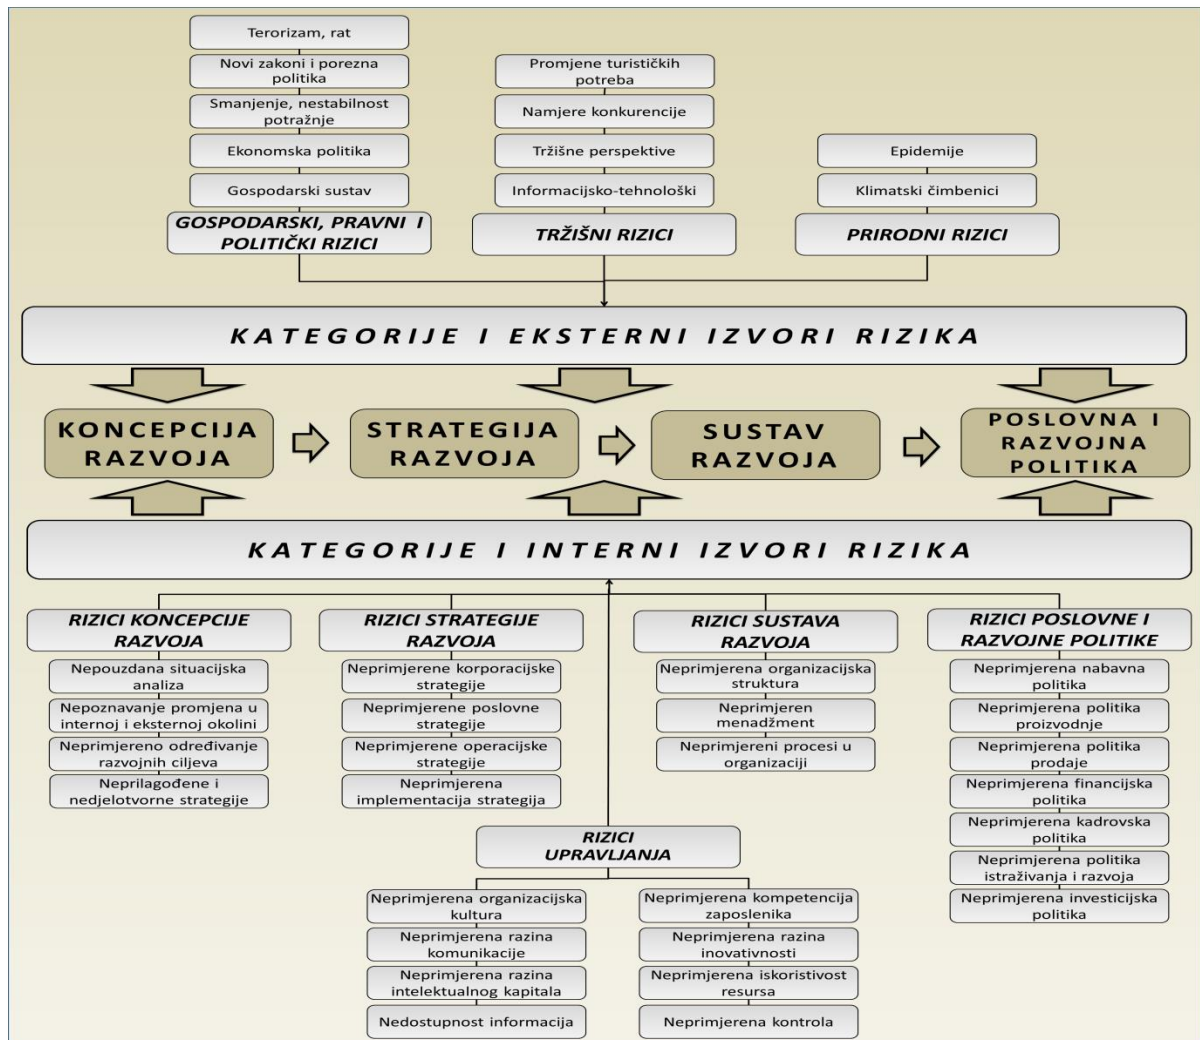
Terorizam, rat

Novi zakoni i porezna politika

Smanjenje, nestabilnost potražnje

Ekonomska politika

Gospodarski sustav

GOSPODARSKI, PRAVNI I POLITIČKI RIZICI

Promjene turističkih potreba

Namjere konkurencije

Tržišne perspektive

Informacijsko-tehnološki

TRŽIŠNI RIZICI

Epidemije

Klimatski čimbenici

PRIRODNI RIZICI

KATEGORIJE I EKSTERNI IZVORI RIZIKA

KONCEPCIJA RAZVOJA

STRATEGIJA RAZVOJA

SUSTAV RAZVOJA

POSLOVNA I RAZVOJNA POLITIKA

KATEGORIJE I INTERNI IZVORI RIZIKA

RIZICI KONCEPCIJE RAZVOJA

Nepouzdana situacijska analiza

Nepoznavanje promjena u internoj i eksternoj okolini

Neprimjereno određivanje razvojnih ciljeva

Neprilagođene i nedjelotvorne strategije

RIZICI STRATEGIJE RAZVOJA

Neprimjerene korporacijske strategije

Neprimjerene poslovne strategije

Neprimjerene operacijske strategije

Neprimjerena implementacija strategija

RIZICI SUSTAVA RAZVOJA

Neprimjerena organizacijska struktura

Neprimjeren menadžment

Neprimjereni procesi u organizaciji

RIZICI POSLOVNE I RAZVOJNE POLITIKE

Neprimjerena nabavna politika

Neprimjerena politika proizvodnje

Neprimjerena politika prodaje

Neprimjerena financijska politika

Neprimjerena kadrovska politika

Neprimjerena politika istraživanja i razvoja

Neprimjerena investicijska politika

RIZICI UPRAVLJANJA

Neprimjerena organizacijska kultura

Neprimjerena razina komunikacije

Neprimjerena razina intelektualnog kapitala

Nedostupnost informacija

Neprimjerena kompetencija zaposlenika

Neprimjerena razina inovativnosti

Neprimjerena iskoristivost resursa

Neprimjerena kontrola